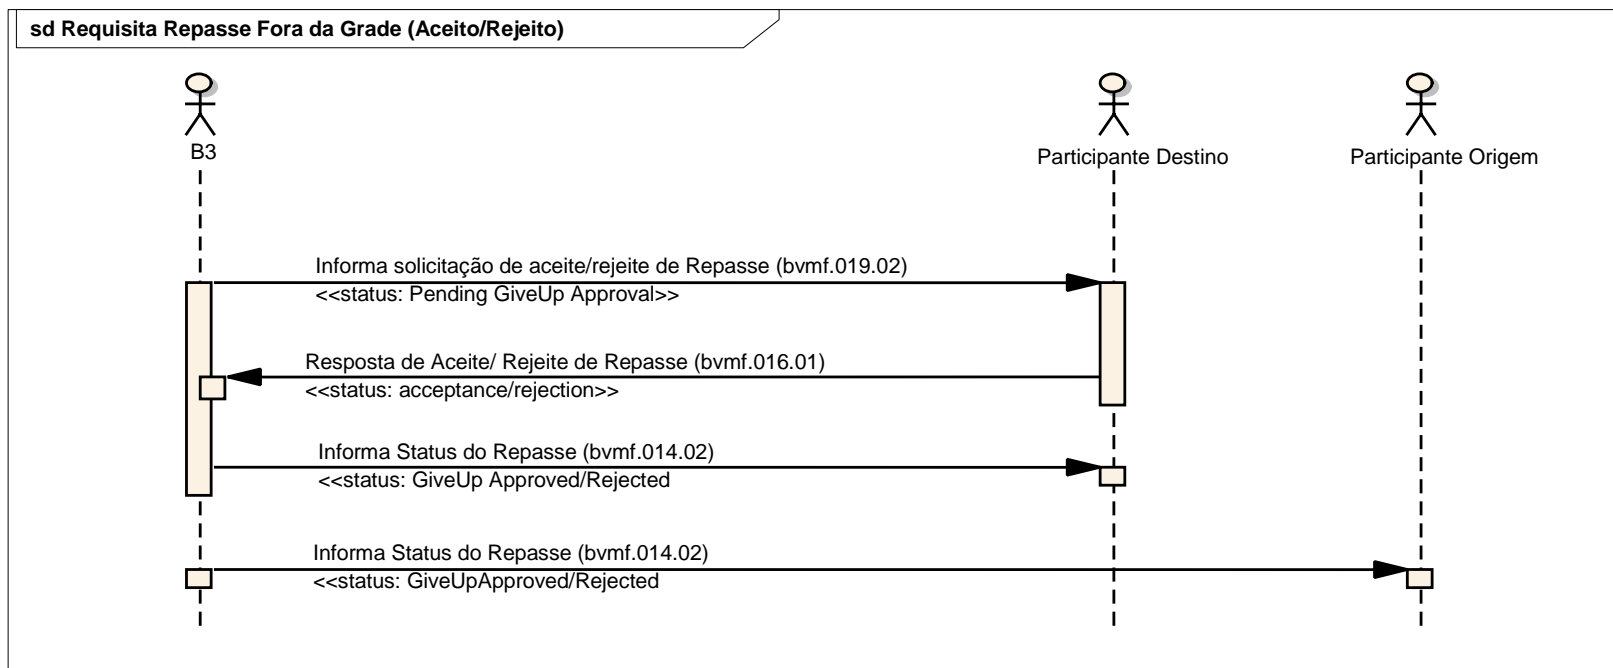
sd Requisita Repasse Fora da Grade (Aceito/Rejeito)

B3

Participante Destino

Participante Origem

Informa solicitação de aceite/rejeite de Repasse (bvmf.019.02)
<<status: Pending GiveUp Approval>>

Resposta de Aceite/ Rejeite de Repasse (bvmf.016.01)
<<status: acceptance/rejection>>

Informa Status do Repasse (bvmf.014.02)
<<status: GiveUp Approved/Rejected

Informa Status do Repasse (bvmf.014.02)
<<status: GiveUpApproved/Rejected